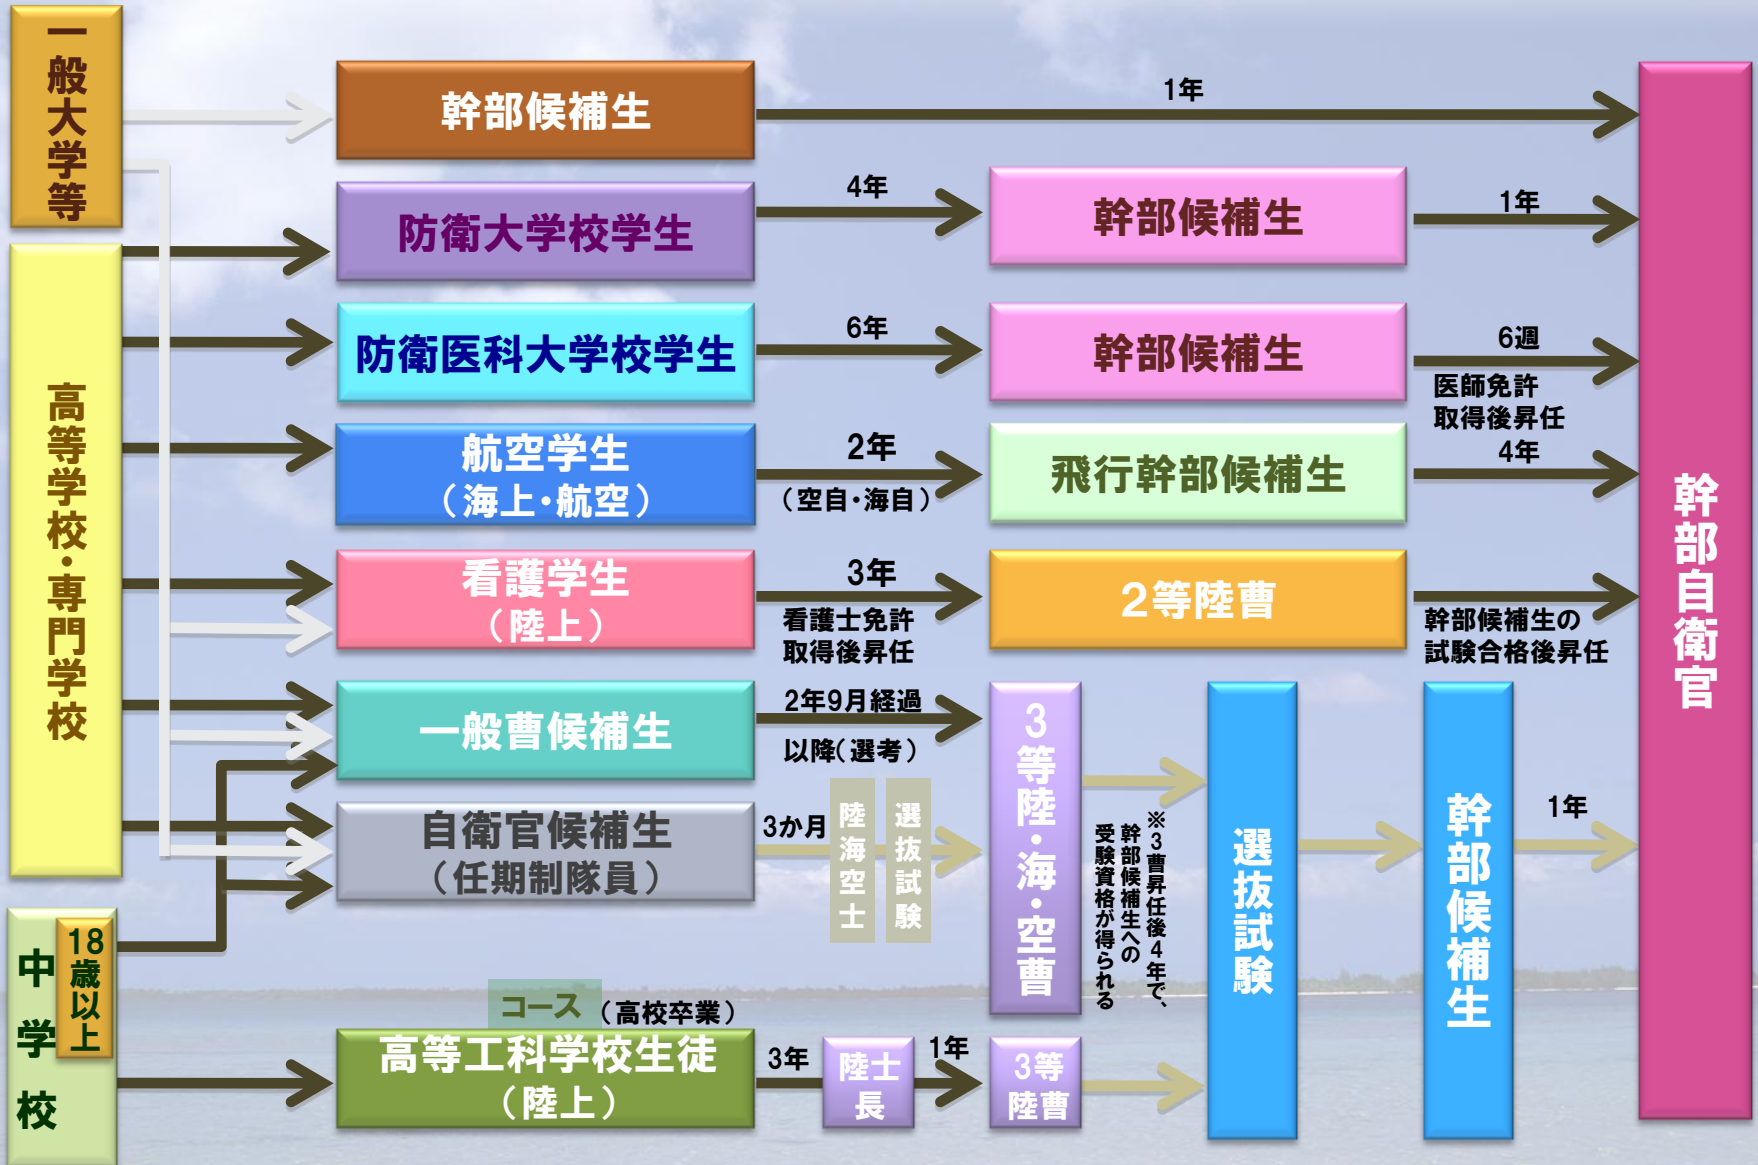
一般大学等

高等学校・専門学校

中学校

18歳以上

幹部候補生

1年

防衛大学校学生

4年

幹部候補生

1年

防衛医科大学校学生

6年

幹部候補生

6週

医師免許取得後昇任

航空学生（海上・航空）

2年

（空自・海自）

飛行幹部候補生

4年

看護学生（陸上）

3年

看護士免許取得後昇任

2等陸曹

幹部候補生の試験合格後昇任

一般曹候補生

2年9月経過以降（選考）

3等陸・海・空曹

※3曹昇任後4年で、幹部候補生への受験資格が得られる

選抜試験

幹部候補生

1年

自衛官候補生（任期制隊員）

3か月

陸海空士

選抜試験

コース（高校卒業）

高等工科学校生徒（陸上）

3年

陸士長

1年

3等陸曹

幹部自衛官